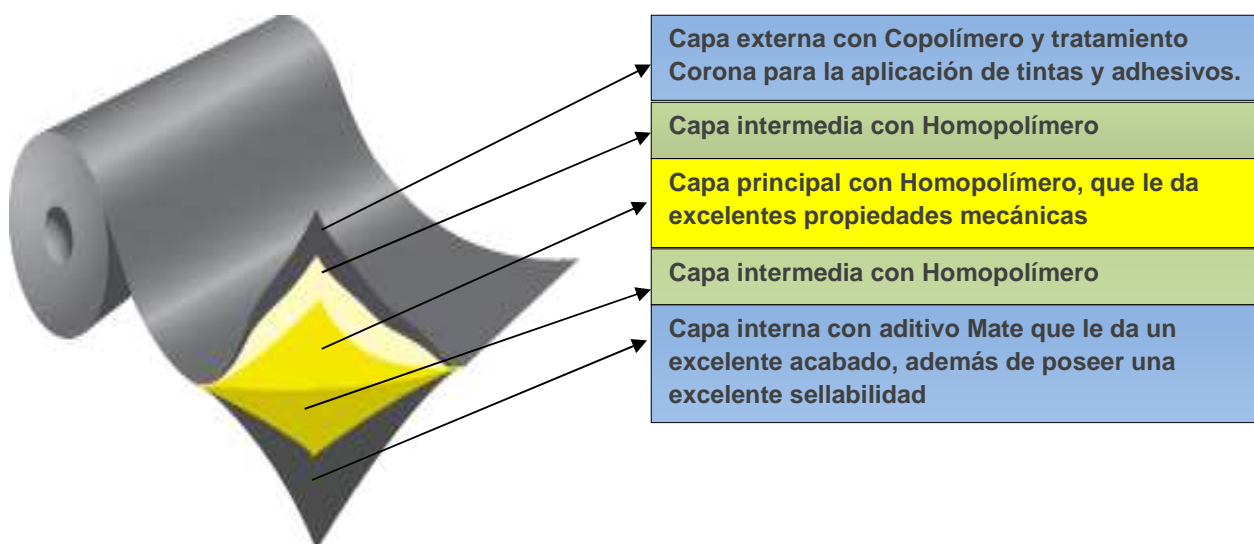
Capa externa con Copolímero y tratamiento Corona para la aplicación de tintas y adhesivos.

Capa intermedia con Homopolímero

Capa principal con Homopolímero, que le da excelentes propiedades mecánicas

Capa intermedia con Homopolímero

Capa interna con aditivo Mate que le da un excelente acabado, además de poseer una excelente sellabilidad